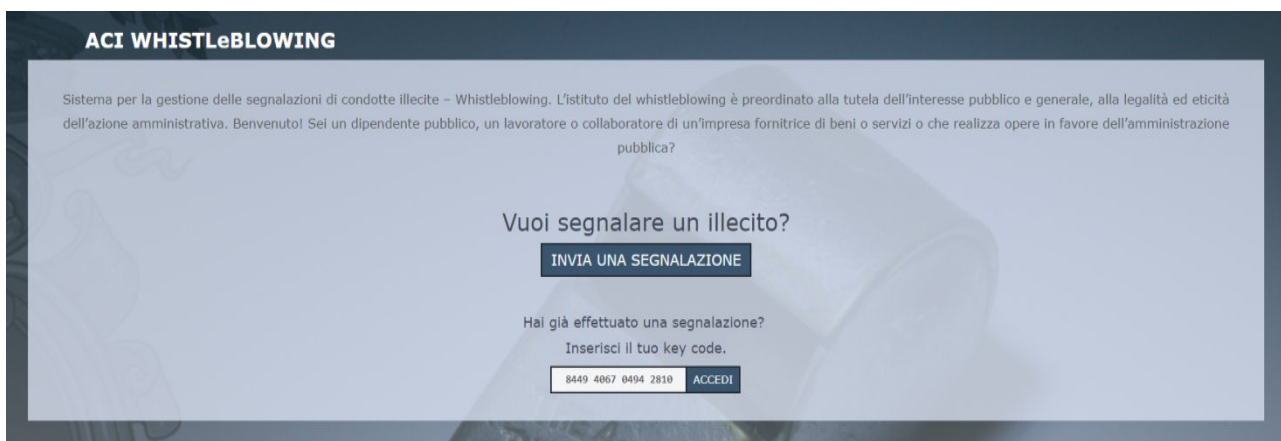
ACI WHISTLeBLOWING

Sistema per la gestione delle segnalazioni di condotte illecite – Whistleblowing. L'istituto del whistleblowing è preordinato alla tutela dell'interesse pubblico e generale, alla legalità ed eticità dell'azione amministrativa. Benvenuto! Sei un dipendente pubblico, un lavoratore o collaboratore di un'impresa fornitrice di beni o servizi o che realizza opere in favore dell'amministrazione pubblica?

Vuoi segnalare un illecito?

INVIA UNA SEGNALAZIONE

Hai già effettuato una segnalazione?

Inserisci il tuo key code.

8449 4067 0494 2810

ACCEDI